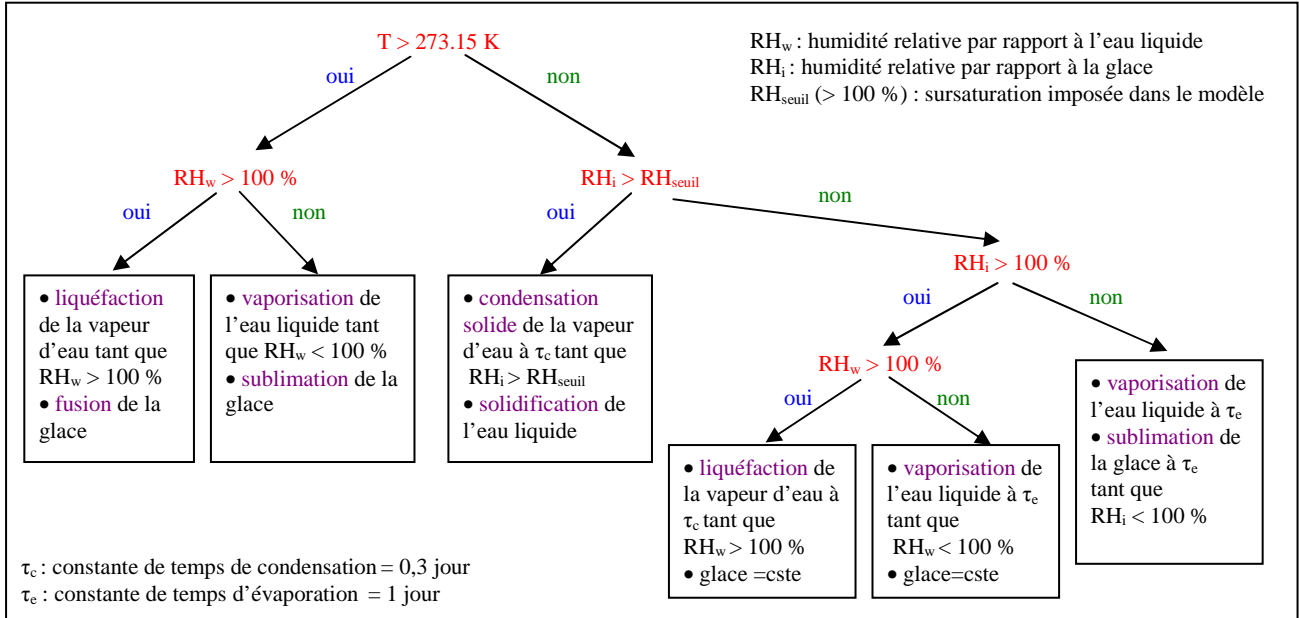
T > 273.15 K

$RH_w$ : humidité relative par rapport à l'eau liquide
$RH_i$ : humidité relative par rapport à la glace
$RH_{seuil}$ (> 100 %) : sursaturation imposée dans le modèle

oui

non

$RH_w$ > 100 %

$RH_i$ > $RH_{seuil}$

oui

non

oui

non

• liquéfaction de la vapeur d'eau tant que $RH_w$ > 100 %
• fusion de la glace

• vaporisation de l'eau liquide tant que $RH_w$ < 100 %
• sublimation de la glace

• condensation solide de la vapeur d'eau à $\tau_c$ tant que $RH_i$ > $RH_{seuil}$
• solidification de l'eau liquide

$RH_i$ > 100 %

oui

non

$RH_w$ > 100 %

oui

non

• vaporisation de l'eau liquide à $\tau_e$
• sublimation de la glace à $\tau_e$ tant que $RH_i$ < 100 %

• liquéfaction de la vapeur d'eau à $\tau_c$ tant que $RH_w$ > 100 %
• glace =cste

• vaporisation de l'eau liquide à $\tau_e$ tant que $RH_w$ < 100 %
• glace=cste

$\tau_c$ : constante de temps de condensation = 0,3 jour
$\tau_e$ : constante de temps d'évaporation = 1 jour